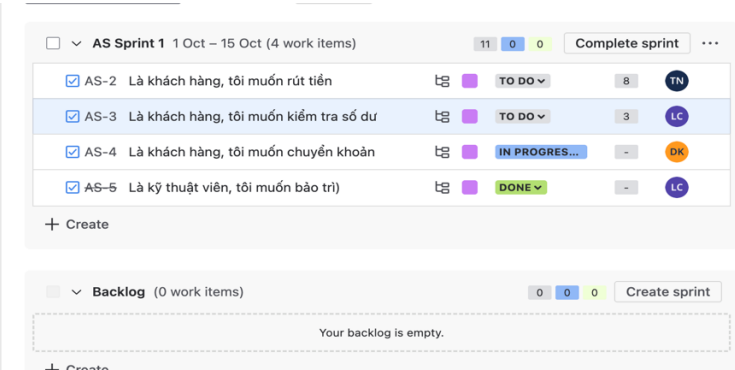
AS Sprint 1 1 Oct – 15 Oct (4 work items) 11 0 0 Complete sprint ···

AS-2 Là khách hàng, tôi muốn rút tiền TO DO 8 TN

AS-3 Là khách hàng, tôi muốn kiểm tra số dư TO DO 3 LC

AS-4 Là khách hàng, tôi muốn chuyển khoản IN PROGRES... - DK

~~AS-5~~ Là kỹ thuật viên, tôi muốn bảo trì DONE - LC

+ Create

Backlog (0 work items) 0 0 0 Create sprint

Your backlog is empty.

+ Create